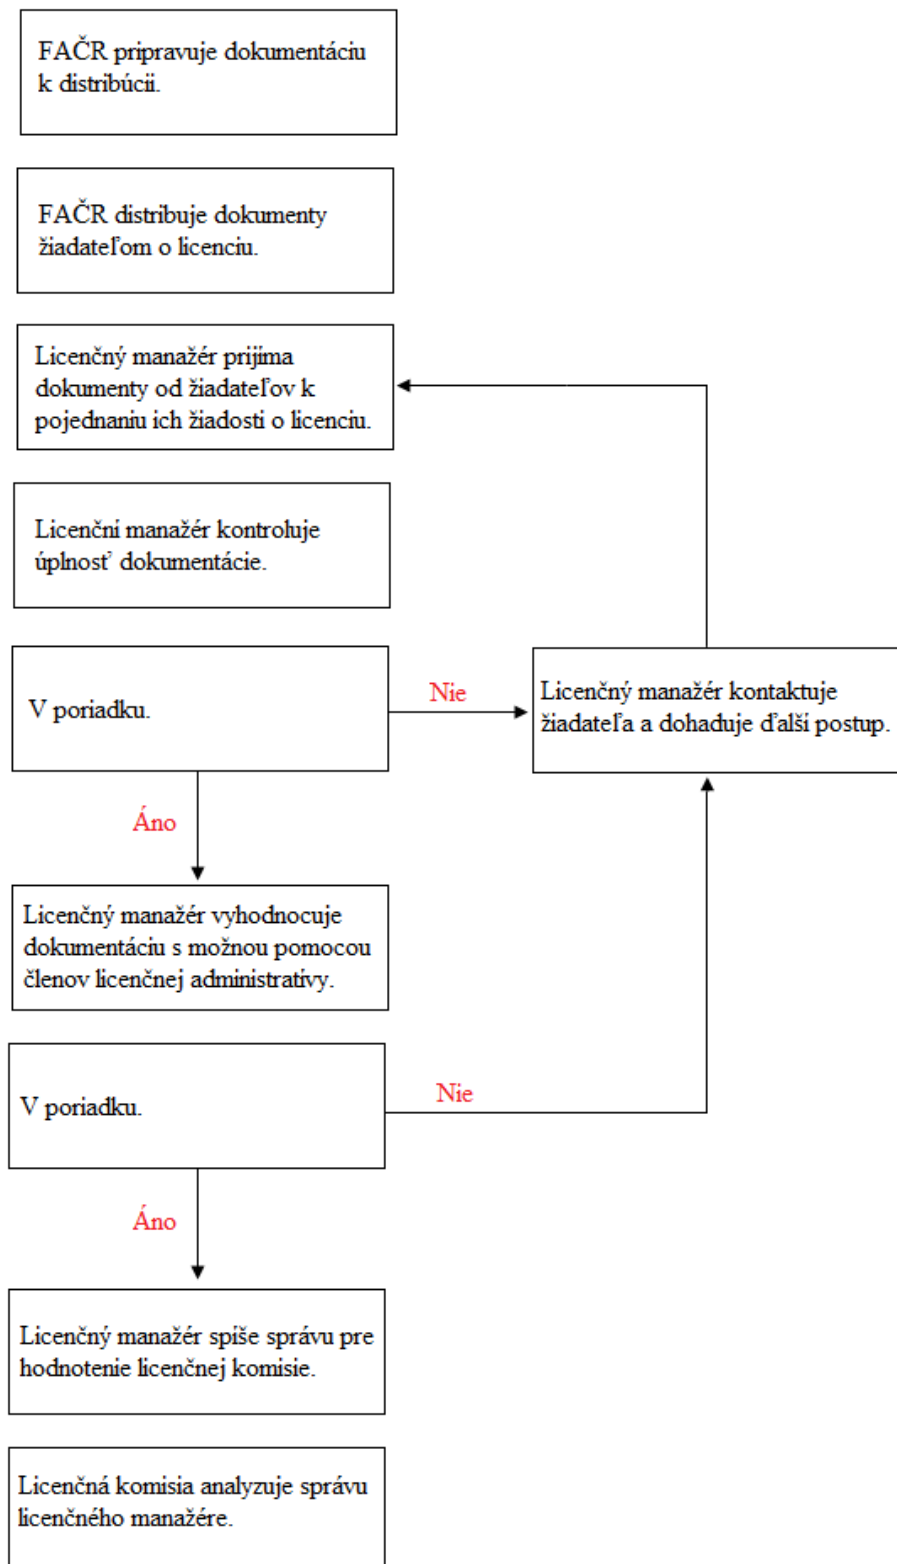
FAČR pripravuje dokumentáciu k distribúcii.

FAČR distribuje dokumenty žiadateľom o licenciu.

Licenčný manažér prijima dokumenty od žiadateľov k pojednaniu ich žiadosti o licenciu.

Licenčni manažér kontroluje úplnosť dokumentácie.

V poriadku.

Nie

Licenčný manažér kontaktuje žiadateľa a dohaduje ďalší postup.

Áno

Licenčný manažér vyhodnocuje dokumentáciu s možnou pomocou členov licenčnej administratívy.

V poriadku.

Nie

Áno

Licenčný manažér spíše správu pre hodnotenie licenčnej komisie.

Licenčná komisia analyzuje správu licenčného manažére.